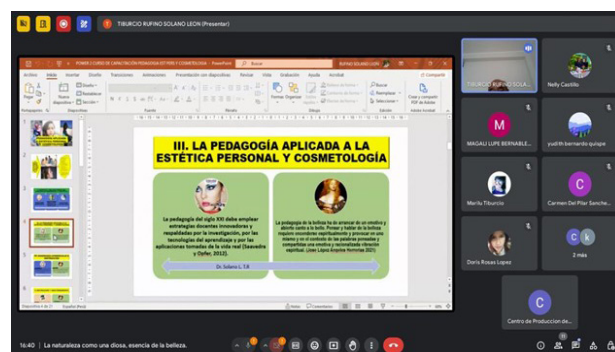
TIBURCIO RUFINO SOLANO LEON (Presentar)

POWER 2 CURSO DE CAPACITACIÓN PEDAGOGIA ESTETICA Y COSMETOLOGIA - PowerPoint

Buscar

RUFINO SOLANO LEON

Archivo Inicio Insertar Diseño Transiciones Animaciones Presentación con diapositivas Revisar Vista Grabación Ayuda Acrobat

Compartir

III. LA PEDAGOGÍA APLICADA A LA ESTÉTICA PERSONAL Y COSMETOLOGÍA

La pedagogía del siglo XXI debe emplear estrategias docentes innovadoras y respaldadas por la investigación, por las tecnologías del aprendizaje y por las aplicaciones tomadas de la vida real (Saavedra y Opfer, 2012).

La pedagogía de la belleza ha de arrancar de un emotivo y abierto canto a lo bello. Primer y hablar de la belleza requiere encenderse espiritualmente y provocar un aire interno y en el contexto de las palabras pensadas y compartidas una emotiva y racionalizada vibración espiritual. (Jose López Arquilina Hermosa 2021)

Dr. Solano L. T.R

Diapositiva 4 de 17

TIBURCIO RUFINO SOLA...

Nelly Castillo

MAGALI LUPE BERNABLE...

yudith bernardo quispe

Marilu Tiburcio

Carmen Del Pilar Sanche...

Doris Rosas Lopez

2 más

Centro de Produccion de...

16:40 | La naturaleza como una diosa, esencia de la belleza.